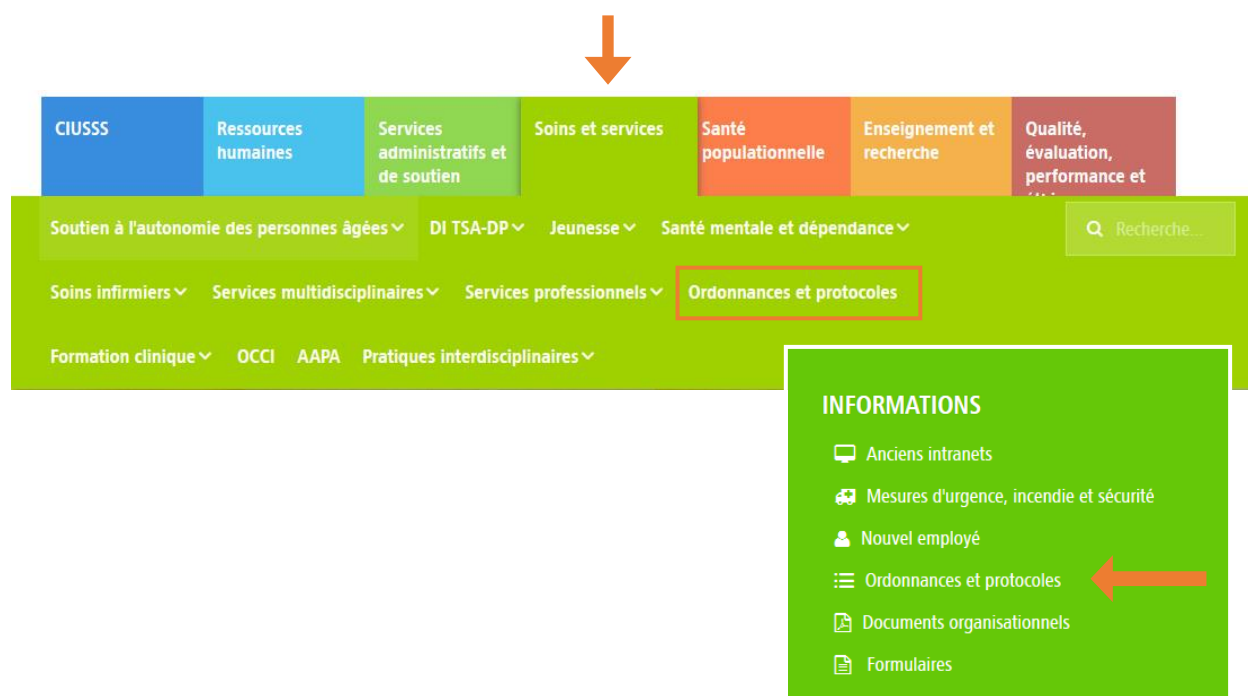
CIUSSS

Ressources humaines

Services administratifs et de soutien

Soins et services

Santé populationnelle

Enseignement et recherche

Qualité, évaluation, performance et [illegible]

Soutien à l'autonomie des personnes âgées DI TSA-DP Jeunesse Santé mentale et dépendance

Recherche...

Soins infirmiers Services multidisciplinaires Services professionnels Ordonnances et protocoles

Formation clinique OCCI AAPA Pratiques interdisciplinaires

INFORMATIONS

Anciens intranets

Mesures d'urgence, incendie et sécurité

Nouvel employé

Ordonnances et protocoles

Documents organisationnels

Formulaires